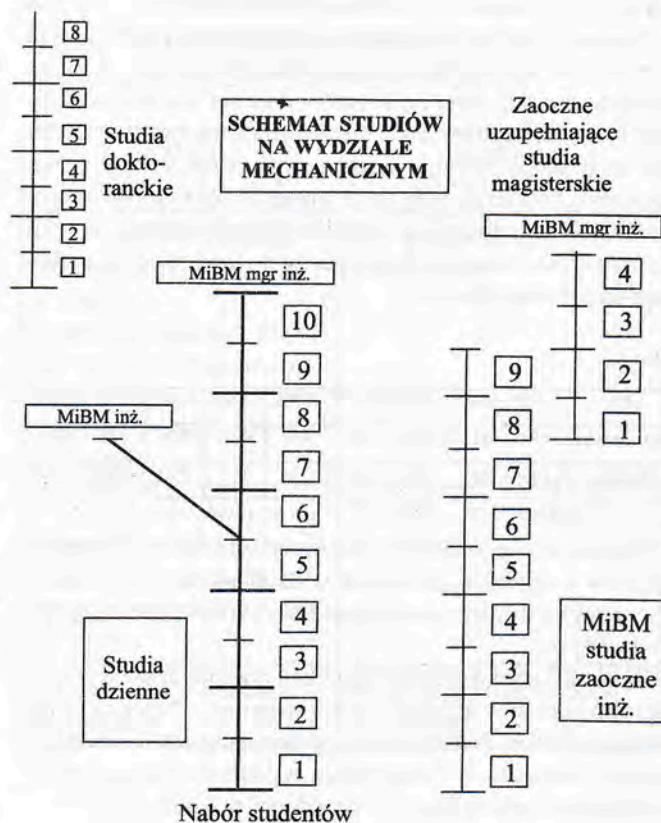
8
7
6
5 Studia doktoranckie
4
3
2
1

SCHEMAT STUDIÓW NA WYDZIALE MECHANICZNYM

Zaoczne uzupełniające studia magisterskie

MiBM mgr inż.
4
3
2
1

MiBM mgr inż.
10
9
8
7
6
5
4
3
2
1

MiBM inż.

9
8
7
6
5
4
3
2
1

Studia dzienne

MiBM studia zaoczne inż.

Nabór studentów